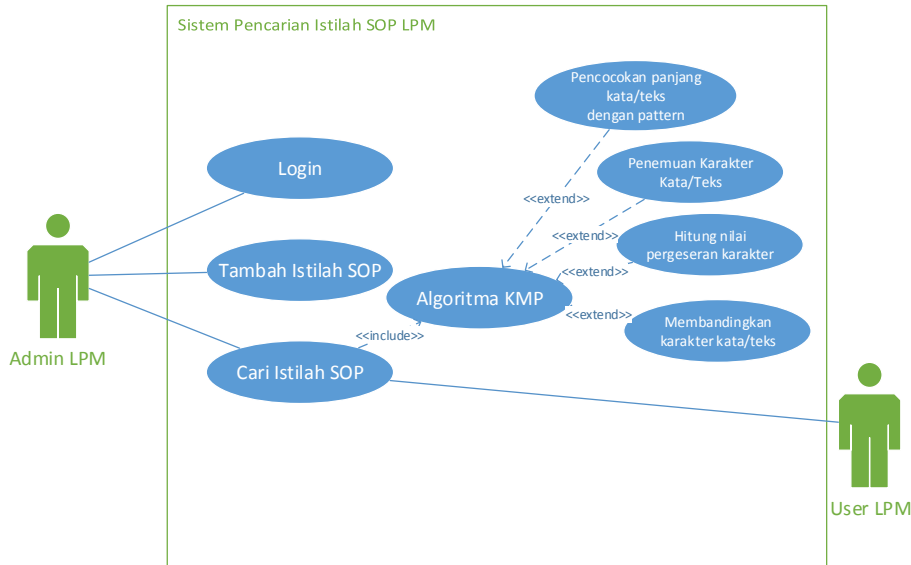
Sistem Pencarian Istilah SOP LPM

Pencocokan panjang kata/teks dengan pattern

Penemuan Karakter Kata/Teks

Login

<<extend>>

<<extend>>

Hitung nilai pergeseran karakter

Tambah Istilah SOP

<<extend>>

Algoritma KMP

<<extend>>

Membandingkan karakter kata/teks

<<include>>

Cari Istilah SOP

Admin LPM

User LPM